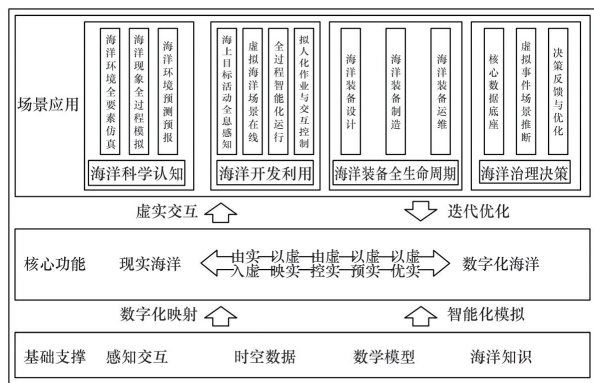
场景应用

海洋环境全要素仿真
海洋现象全过程模拟
海洋环境预测预报
海洋科学认知

海上目标活动全息感知
虚拟海洋场景在线
全过程智能化运行
拟人化作业与交互控制
海洋开发利用

海洋装备设计
海洋装备制造
海洋装备运维
海洋装备全生命周期

核心数据底座
虚拟事件场景推断
决策反馈与优化
海洋治理决策

虚实交互
迭代优化

核心功能
现实海洋
由实入虚
以虚映实
由虚控实
以虚预实
以虚优实
数字化海洋

数字化映射
智能化模拟

基础支撑
感知交互
时空数据
数学模型
海洋知识